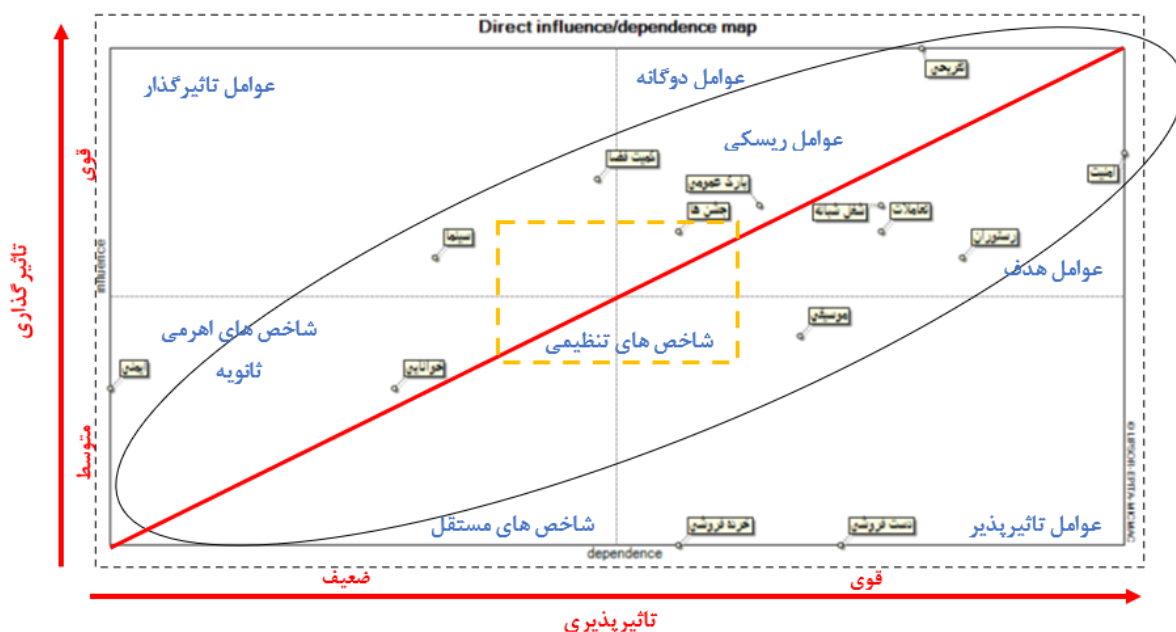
Direct influence/dependence map

عوامل تاثیرگذار

عوامل دوگانه

عوامل ریسکی

تفریحی

امنیت

کیفیت فضا

پارک عمومی

جشن ها

مشاغل شبانه

تعاملات

رستوران

سینما

عوامل هدف

influence

شاخص های اهرمی

ثانویه

شاخص های تنظیمی

موسیقی

ورزش

خوراکی

© LIPSOR-EPITA-MICMAC

شاخص های مستقل

عوامل تاثیرپذیر

هنرها فروشی

دست فروشی

dependence

قوی

متوسط

تاثیرگذاری

ضعیف

قوی

تاثیرپذیری